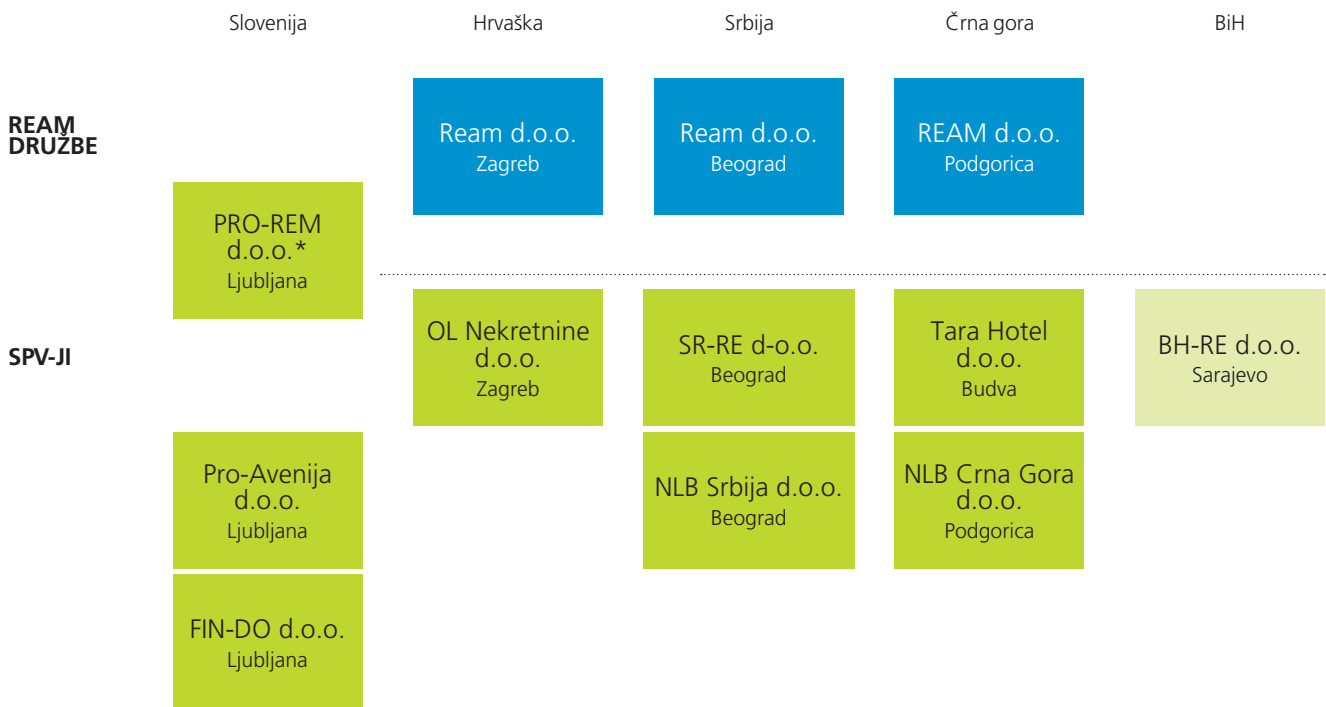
Slovenija

Hrvaška

Srbija

Črna gora

BiH

REAM DRUŽBE

Ream d.o.o.
Zagreb

Ream d.o.o.
Beograd

REAM d.o.o.
Podgorica

PRO-REM d.o.o.*
Ljubljana

SPV-JI

OL Nekretnine d.o.o.
Zagreb

SR-RE d-o.o.
Beograd

Tara Hotel d.o.o.
Budva

BH-RE d.o.o.
Sarajevo

Pro-Avenija d.o.o.
Ljubljana

NLB Srbija d.o.o.
Beograd

NLB Crna Gora d.o.o.
Podgorica

FIN-DO d.o.o.
Ljubljana